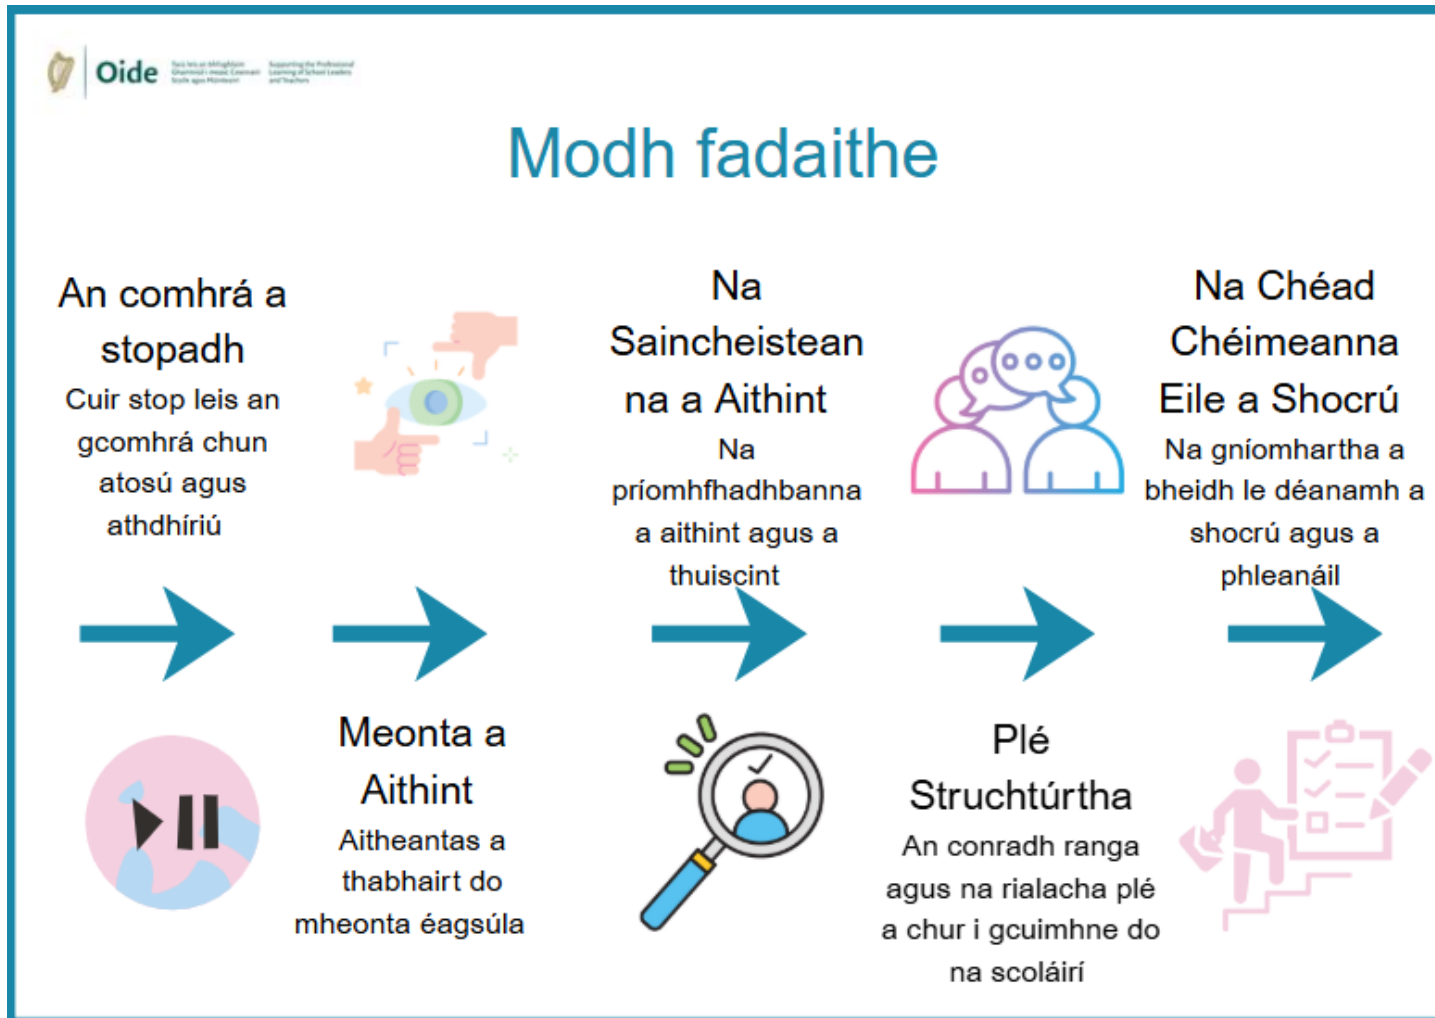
Oide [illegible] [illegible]

Modh fadaithe

An comhrá a stopadh
Cuir stop leis an gcomhrá chun atosú agus athdhíriú

Meonta a Aithint
Aitheantas a thabhairt do mheonta éagsúla

Na Saincheistean na a Aithint
Na príomhfhadhbanna a aithint agus a thuiscint

Plé Struchtúrtha
An conradh ranga agus na rialacha plé a chur i gcuimhne do na scoláirí

Na Chéad Chéimeanna Eile a Shocrú
Na gníomhartha a bheidh le déanamh a shocrú agus a phleanáil